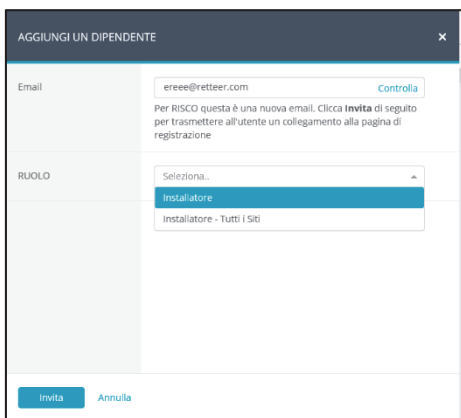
AGGIUNGI UN DIPENDENTE ×

Email

ereee@retteer.com Controlla

Per RISCO questa è una nuova email. Clicca **Invita** di seguito per trasmettere all'utente un collegamento alla pagina di registrazione

RUOLO

Seleziona..

Installatore

Installatore - Tutti i Siti

Invita Annulla